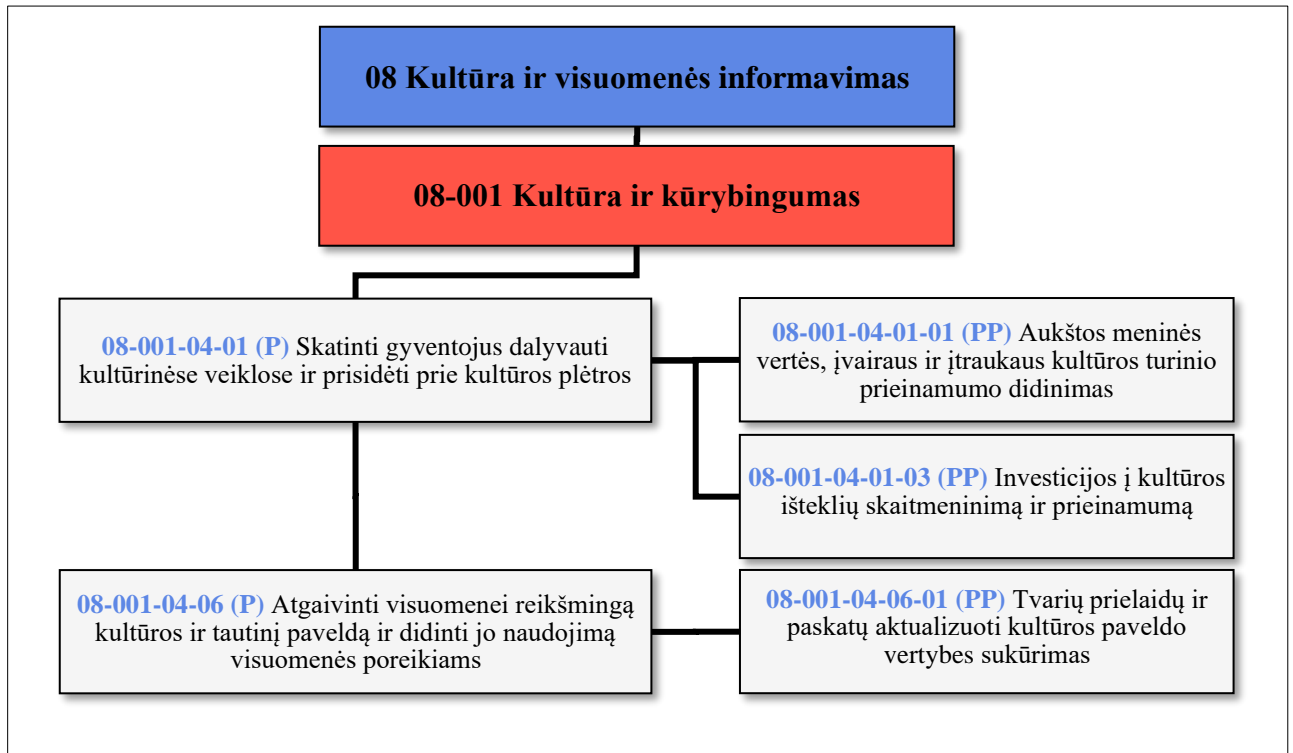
08 Kultūra ir visuomenės informavimas

08-001 Kultūra ir kūrybingumas

08-001-04-01 (P) Skatinti gyventojus dalyvauti kultūrinėse veiklose ir prisidėti prie kultūros plėtros

08-001-04-01-01 (PP) Aukštos meninės vertės, įvairaus ir įtraukaus kultūros turinio prieinamumo didinimas

08-001-04-01-03 (PP) Investicijos į kultūros išteklių skaitmeninimą ir prieinamumą

08-001-04-06 (P) Atgaivinti visuomenei reikšmingą kultūros ir tautinį paveldą ir didinti jo naudojimą visuomenės poreikiams

08-001-04-06-01 (PP) Tvarių prielaidų ir paskatų aktualizuoti kultūros paveldo vertybes sukūrimas